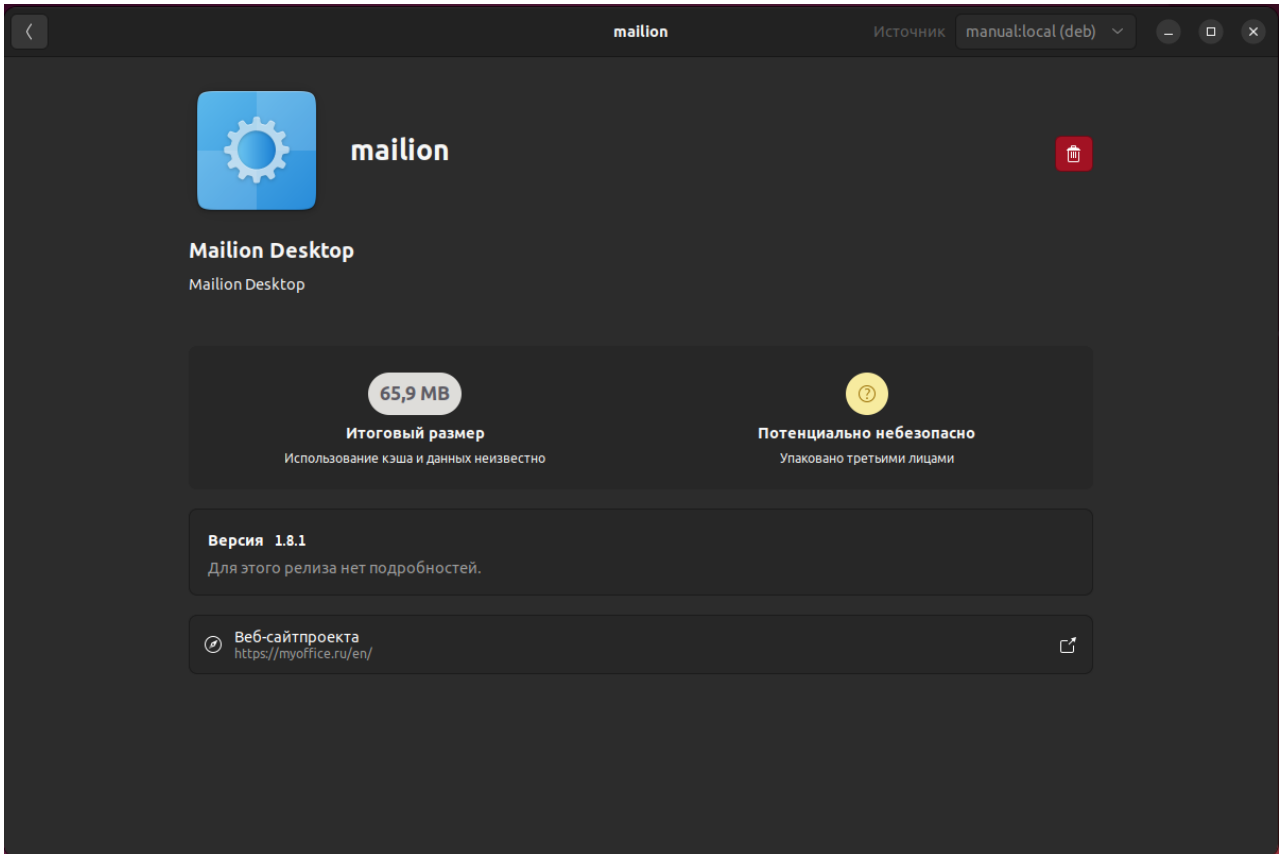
mailion

Источник manual:local (deb)

mailion

Mailion Desktop

Mailion Desktop

65,9 MB

Итоговый размер

Использование кэша и данных неизвестно

Потенциально небезопасно

Упаковано третьими лицами

Версия 1.8.1

Для этого релиза нет подробностей.

Веб-сайтпроекта
https://myoffice.ru/en/